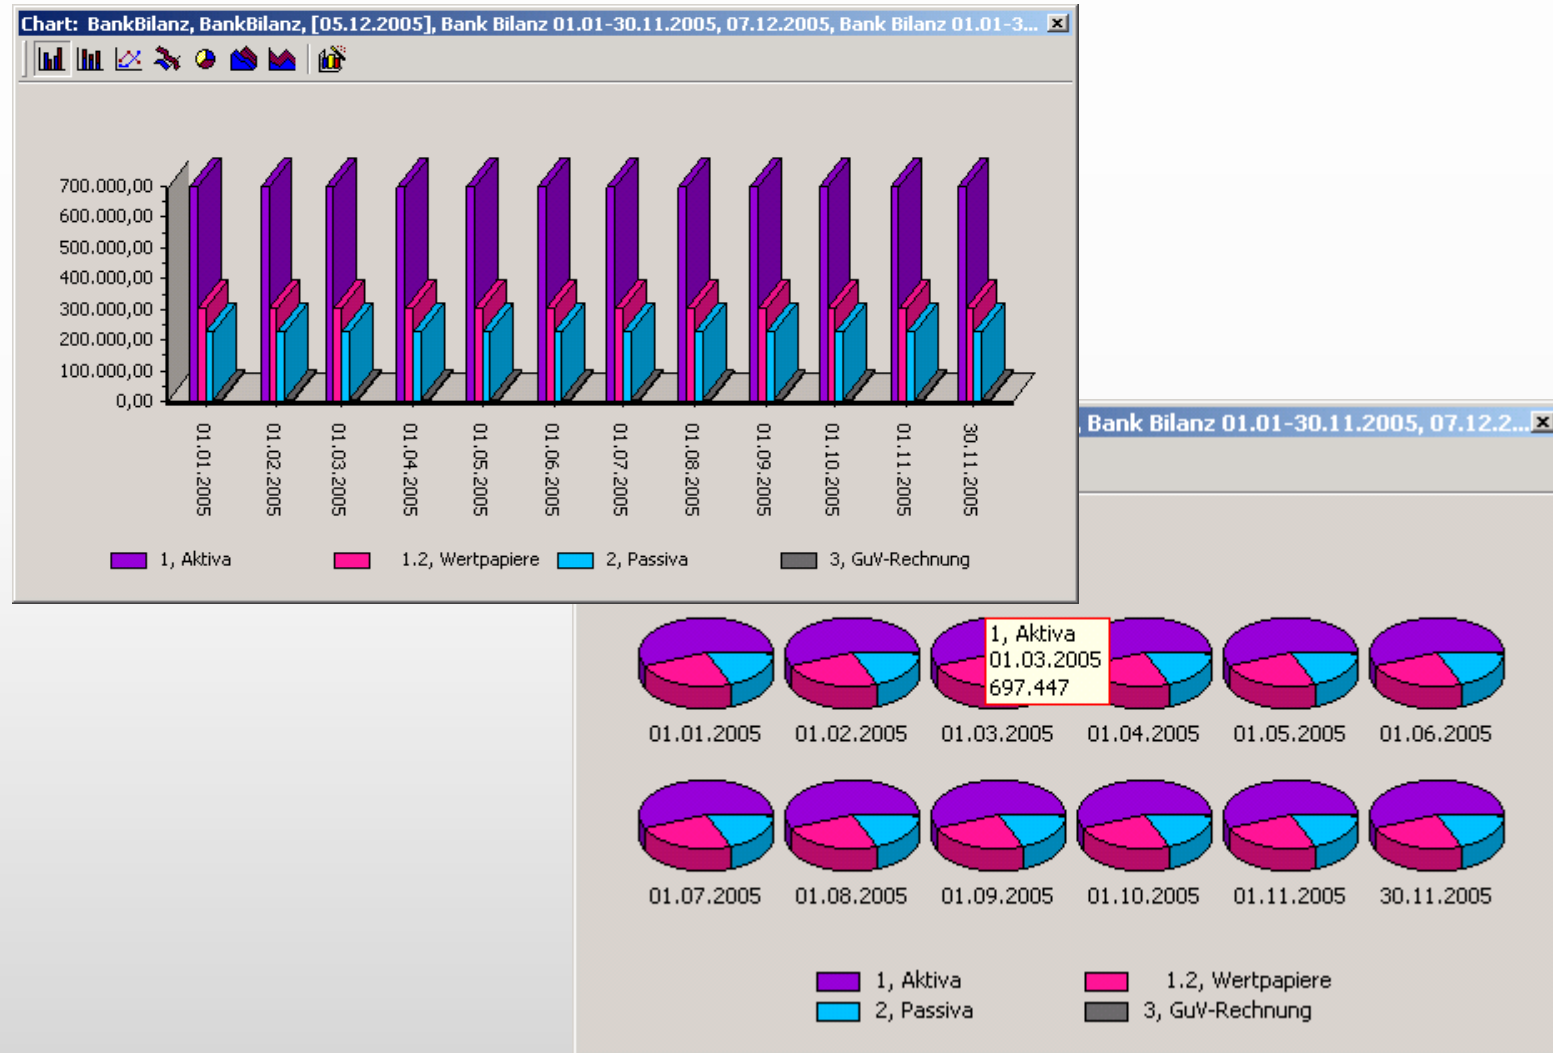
Chart: BankBilanz, BankBilanz, [05.12.2005], Bank Bilanz 01.01-30.11.2005, 07.12.2005, Bank Bilanz 01.01-3...

700.000,00
600.000,00
500.000,00
400.000,00
300.000,00
200.000,00
100.000,00
0,00

01.01.2005
01.02.2005
01.03.2005
01.04.2005
01.05.2005
01.06.2005
01.07.2005
01.08.2005
01.09.2005
01.10.2005
01.11.2005
30.11.2005

1, Aktiva
1.2, Wertpapiere
2, Passiva
3, GuV-Rechnung

Bank Bilanz 01.01-30.11.2005, 07.12.2...

1, Aktiva
01.03.2005
697.447

01.01.2005
01.02.2005
01.03.2005
01.04.2005
01.05.2005
01.06.2005
01.07.2005
01.08.2005
01.09.2005
01.10.2005
01.11.2005
30.11.2005

1, Aktiva
1.2, Wertpapiere
2, Passiva
3, GuV-Rechnung